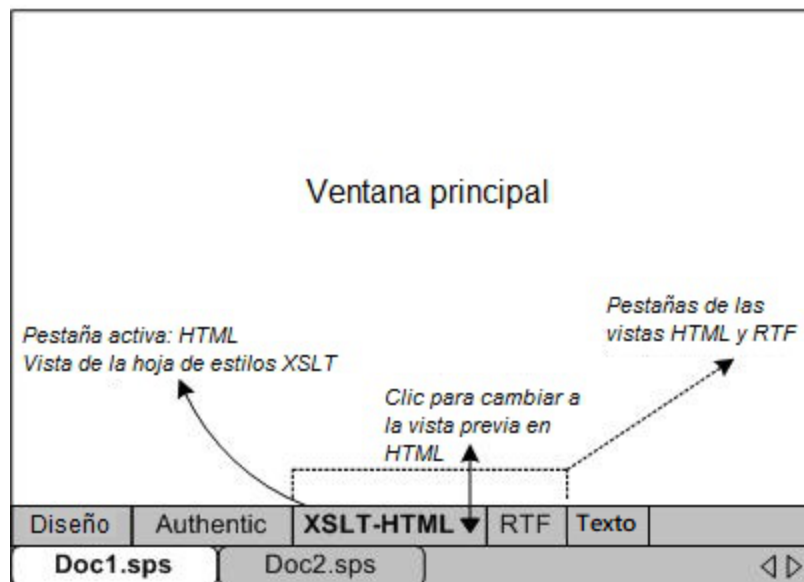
Ventana principal

Pestaña activa: HTML
Vista de la hoja de estilos XSLT

Pestañas de las vistas HTML y RTF

Clic para cambiar a la vista previa en HTML

Diseño | Authentic | XSLT-HTML | RTF | Texto

Doc1.sps | Doc2.sps